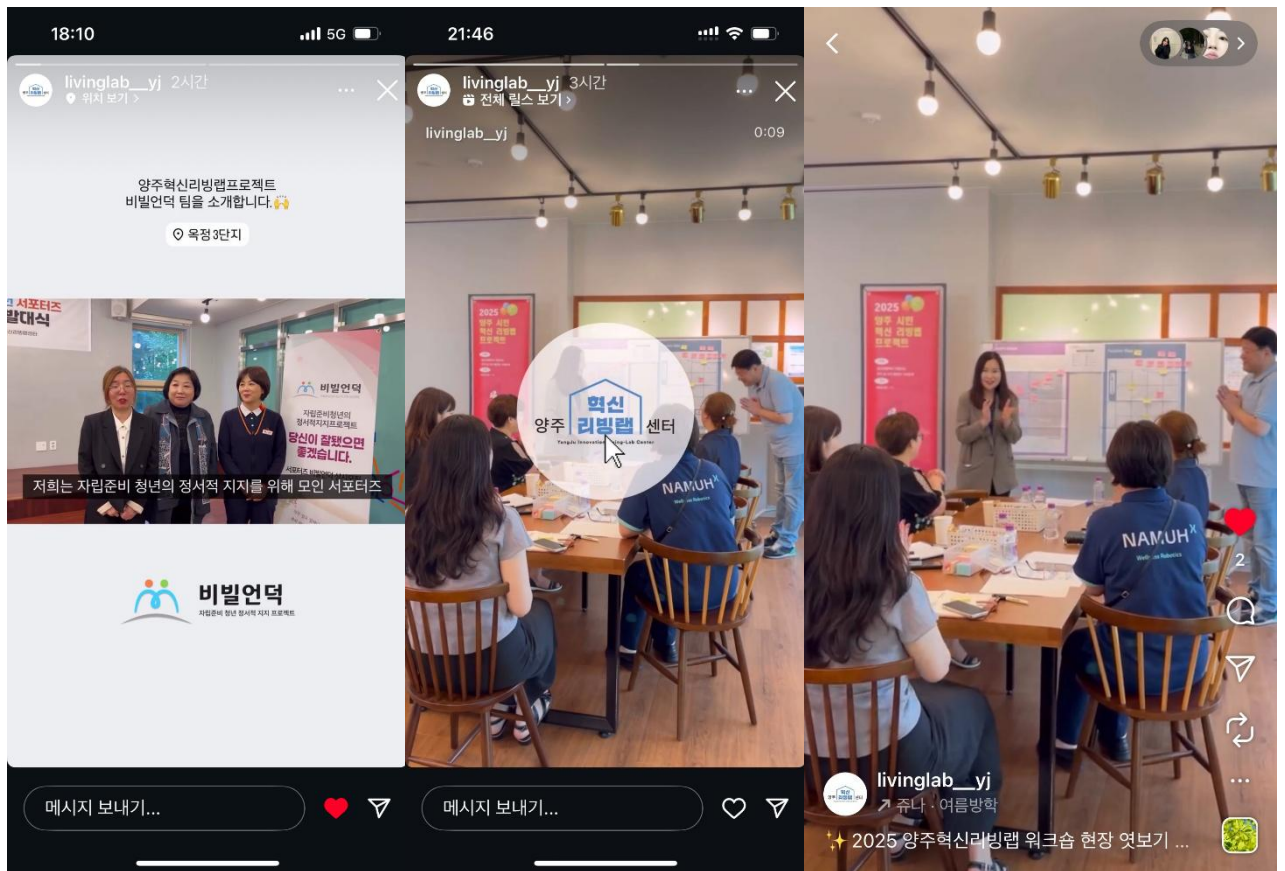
18:10 5G

livinglab__yj 2시간
위치 보기 >

양주혁신리빙랩프로젝트
비빌언덕 팀을 소개합니다.🙌

옥정3단지

서포터즈
발대식

비빌언덕
자립준비청년의
정서적지지프로젝트
당신이 잘됐으면
좋겠습니다.

저희는 자립준비 청년의 정서적 지지를 위해 모인 서포터즈

비빌언덕
자립준비 청년 정서적 지지 프로젝트

메시지 보내기...

21:46

livinglab__yj 3시간
전체 릴스 보기 >

livinglab__yj 0:09

2025
양주 시민
혁신 리빙랩
프로젝트

양주 혁신 리빙랩 센터
Yangju Innovation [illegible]ing-Lab Center

NAMUH
Wellness Robotics

메시지 보내기...

<

2025
양주 시민
혁신 리빙랩
프로젝트

NAMUH

2

livinglab__yj
↗ 쥬나 · 여름방학

✨ 2025 양주혁신리빙랩 워크숍 현장 엿보기 ...